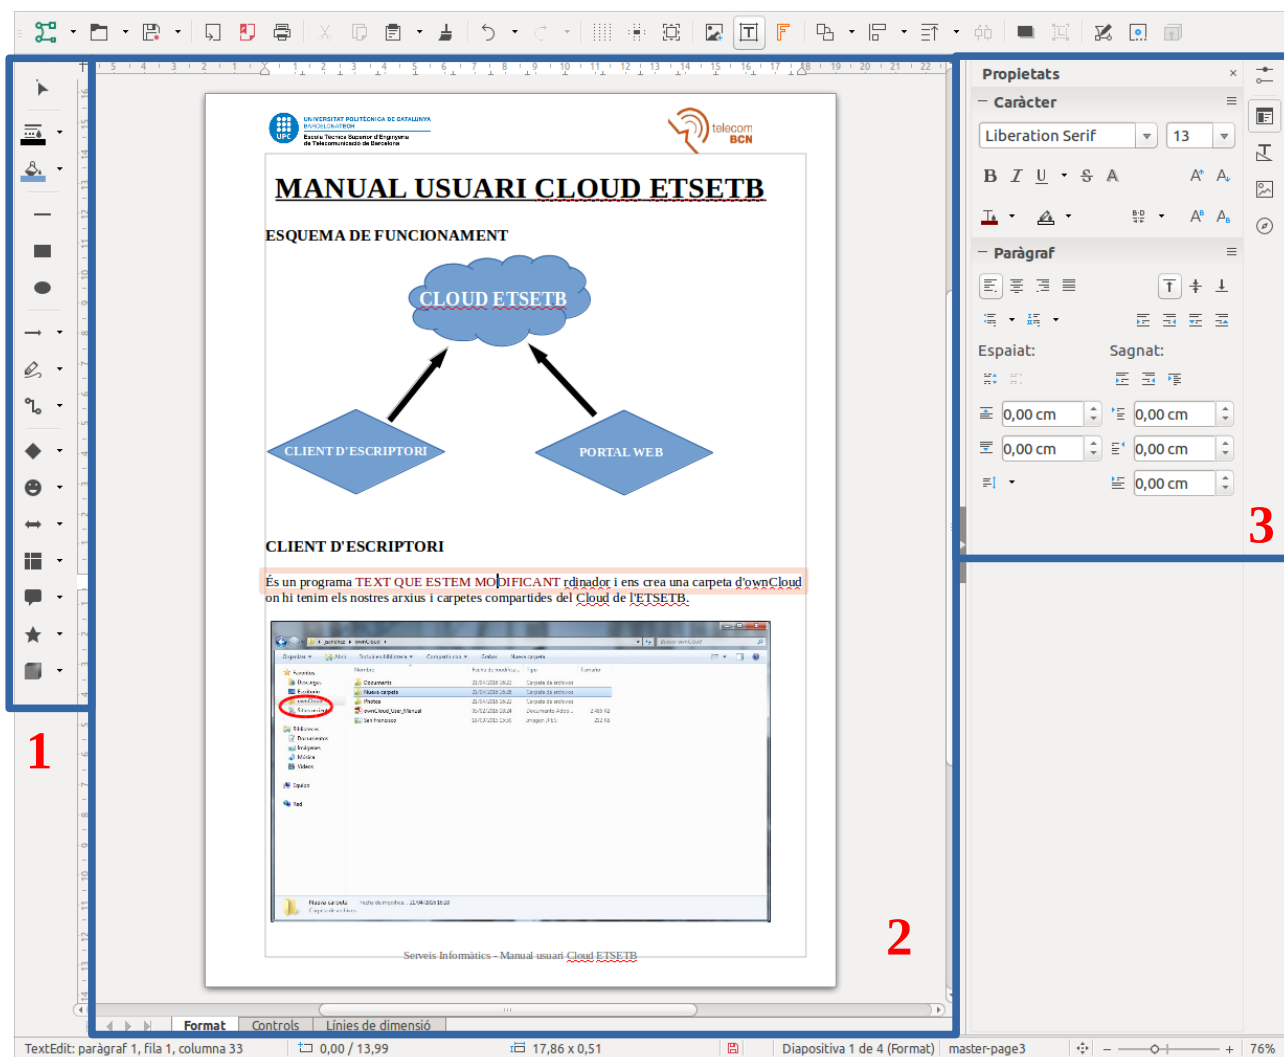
UNIVERSITAT POLITÈCNICA DE CATALUNYA
BARCELONATECH
Escola Tècnica Superior d'Enginyeria de Telecomunicació de Barcelona

telecom BCN

MANUAL USUARI CLOUD ETSETB

ESQUEMA DE FUNCIONAMENT

CLOUD ETSETB

CLIENT D'ESCRIPTORI

PORTAL WEB

CLIENT D'ESCRIPTORI

És un programa TEXT QUE ESTEM MODIFICANT rdinador i ens crea una carpeta d'ownCloud on hi tenim els nostres arxius i carpetes compartides del Cloud de l'ETSETB.

Serveis Informàtics - Manual usuari Cloud ETSETB

1

2

3

Propietats

Caràcter

Liberation Serif

13

Paràgraf

Espaiat:

Sagnat:

0,00 cm

0,00 cm

0,00 cm

0,00 cm

0,00 cm

Format

Controls

Línies de dimensió

TextEdit: paràgraf 1, fila 1, columna 33

0,00 / 13,99

17,86 x 0,51

Diapositiva 1 de 4 (Format)

master-page3

76%